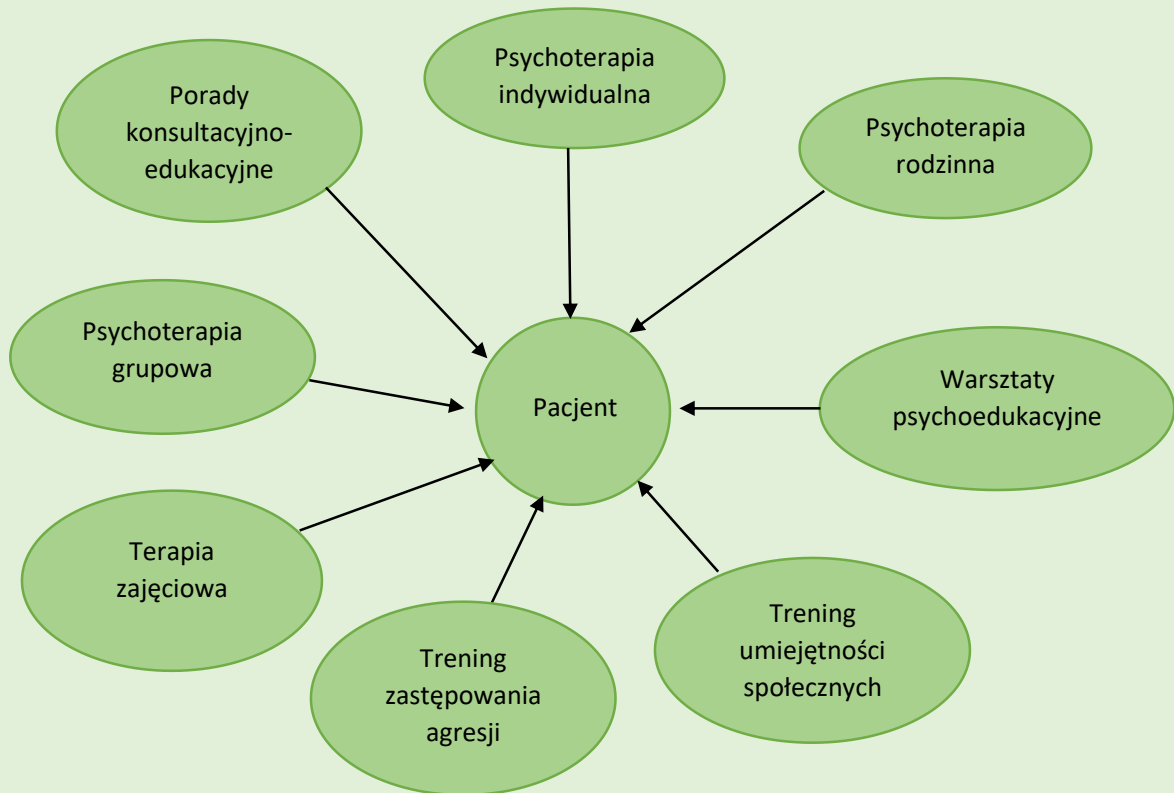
Psychoterapia indywidualna

Porady konsultacyjno-edukacyjne

Psychoterapia rodzinna

Psychoterapia grupowa

Pacjent

Warsztaty psychoedukacyjne

Terapia zajęciowa

Trening zastępowania agresji

Trening umiejętności społecznych